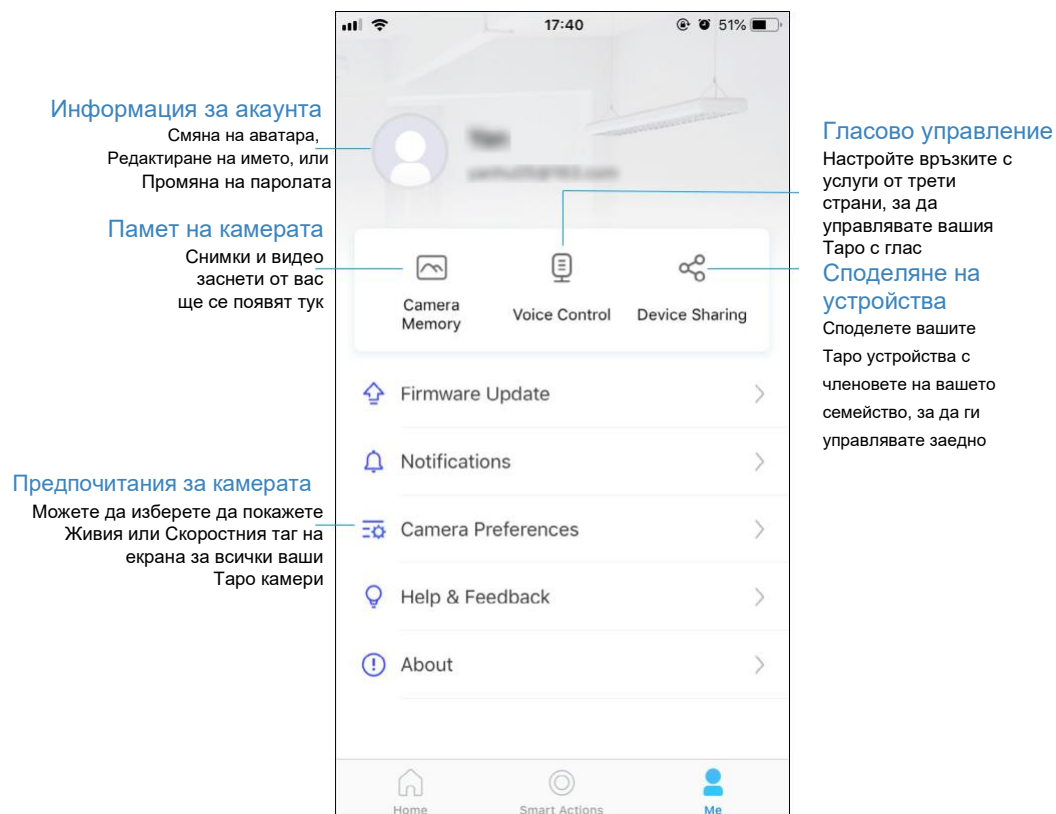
17:40 51%

Информация за акаунта
Смяна на аватара, Редактиране на името, или Промяна на паролата

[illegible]
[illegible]

Памет на камерата
Снимки и видео заснети от вас ще се появят тук

Гласово управление
Настройте връзките с услуги от трети страни, за да управлявате вашия Тарo с глас

Споделяне на устройства
Споделете вашите Тарo устройства с членовете на вашето семейство, за да ги управлявате заедно

Camera Memory
Voice Control
Device Sharing

Firmware Update
Notifications

Предпочитания за камерата
Можете да изберете да покажете Живия или Скоростния таг на екрана за всички ваши Тарo камери

Camera Preferences
Help & Feedback
About

Home
Smart Actions
Me